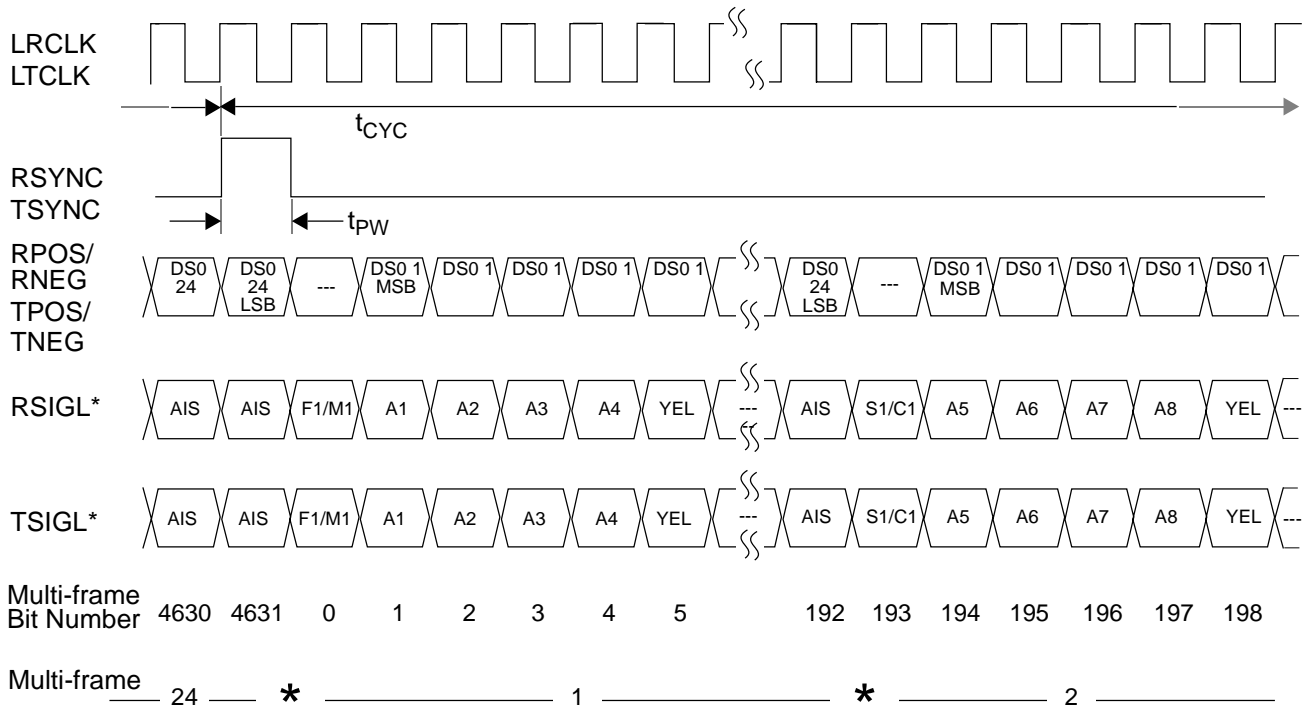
LRCLK
LTCLK

$t_{CYC}$

RSYNC
TSYNC

$t_{PW}$

RPOS/
RNEG
TPOS/
TNEG

DS0 24 | DS0 24 LSB | --- | DS0 1 MSB | DS0 1 | DS0 1 | DS0 1 | DS0 1 | DS0 24 LSB | --- | DS0 1 MSB | DS0 1 | DS0 1 | DS0 1 | DS0 1

RSIGL*

AIS | AIS | F1/M1 | A1 | A2 | A3 | A4 | YEL | --- | AIS | S1/C1 | A5 | A6 | A7 | A8 | YEL | ---

TSIGL*

AIS | AIS | F1/M1 | A1 | A2 | A3 | A4 | YEL | --- | AIS | S1/C1 | A5 | A6 | A7 | A8 | YEL | ---

Multi-frame
Bit Number 4630 4631 0 1 2 3 4 5 192 193 194 195 196 197 198

Multi-frame 24 * 1 * 2